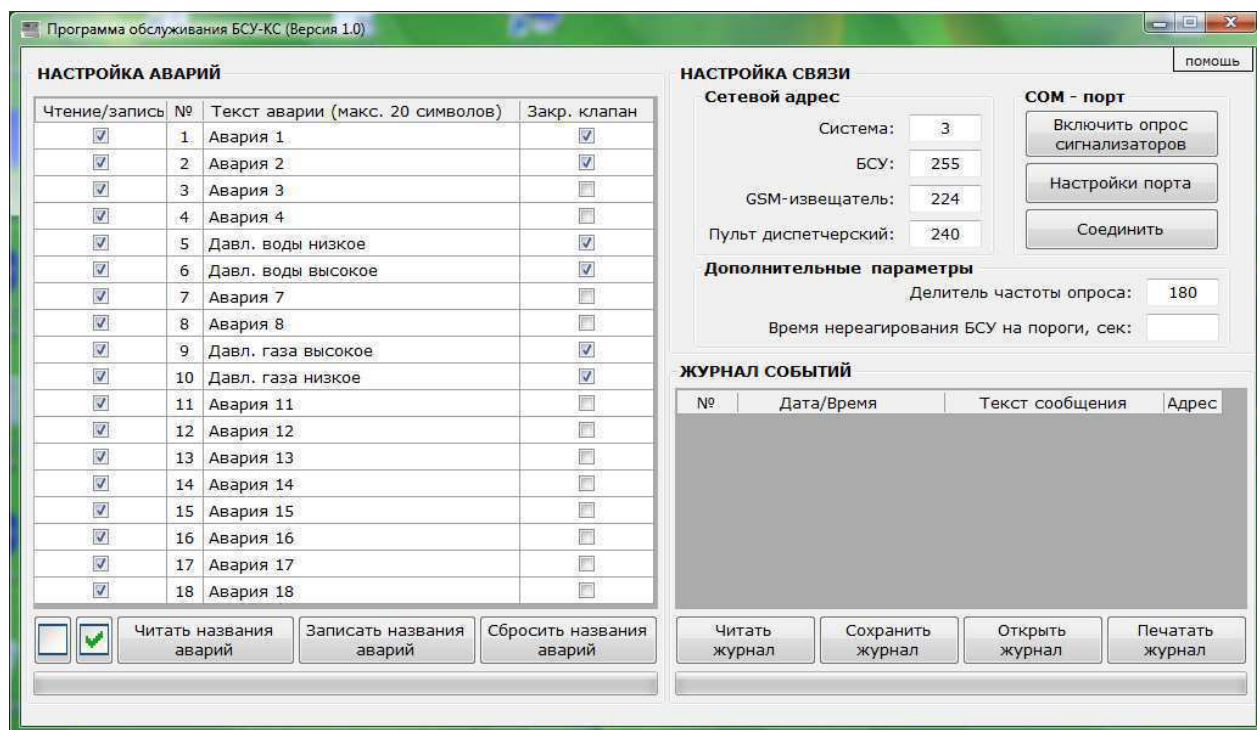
Программа обслуживания БСУ-КС (Версия 1.0)

помощь

НАСТРОЙКА АВАРИЙ

| Чтение/запись | № | Текст аварии (макс. 20 символов) | Закр. клапан |
|---|---|---|---|
| ☑ | 1 | Авария 1 | ☑ |
| ☑ | 2 | Авария 2 | ☑ |
| ☑ | 3 | Авария 3 | ☐ |
| ☑ | 4 | Авария 4 | ☐ |
| ☑ | 5 | Давл. воды низкое | ☑ |
| ☑ | 6 | Давл. воды высокое | ☑ |
| ☑ | 7 | Авария 7 | ☐ |
| ☑ | 8 | Авария 8 | ☐ |
| ☑ | 9 | Давл. газа высокое | ☑ |
| ☑ | 10 | Давл. газа низкое | ☑ |
| ☑ | 11 | Авария 11 | ☐ |
| ☑ | 12 | Авария 12 | ☐ |
| ☑ | 13 | Авария 13 | ☐ |
| ☑ | 14 | Авария 14 | ☐ |
| ☑ | 15 | Авария 15 | ☐ |
| ☑ | 16 | Авария 16 | ☐ |
| ☑ | 17 | Авария 17 | ☐ |
| ☑ | 18 | Авария 18 | ☐ |

Читать названия аварий
Записать названия аварий
Сбросить названия аварий

НАСТРОЙКА СВЯЗИ

Сетевой адрес
Система: 3
БСУ: 255
GSM-извещатель: 224
Пульт диспетчерский: 240

COM - порт
Включить опрос сигнализаторов
Настройки порта
Соединить

Дополнительные параметры
Делитель частоты опроса: 180
Время нереагирования БСУ на пороги, сек:

ЖУРНАЛ СОБЫТИЙ

| № | Дата/Время | Текст сообщения | Адрес |
|---|---|---|---|

Читать журнал
Сохранить журнал
Открыть журнал
Печатать журнал